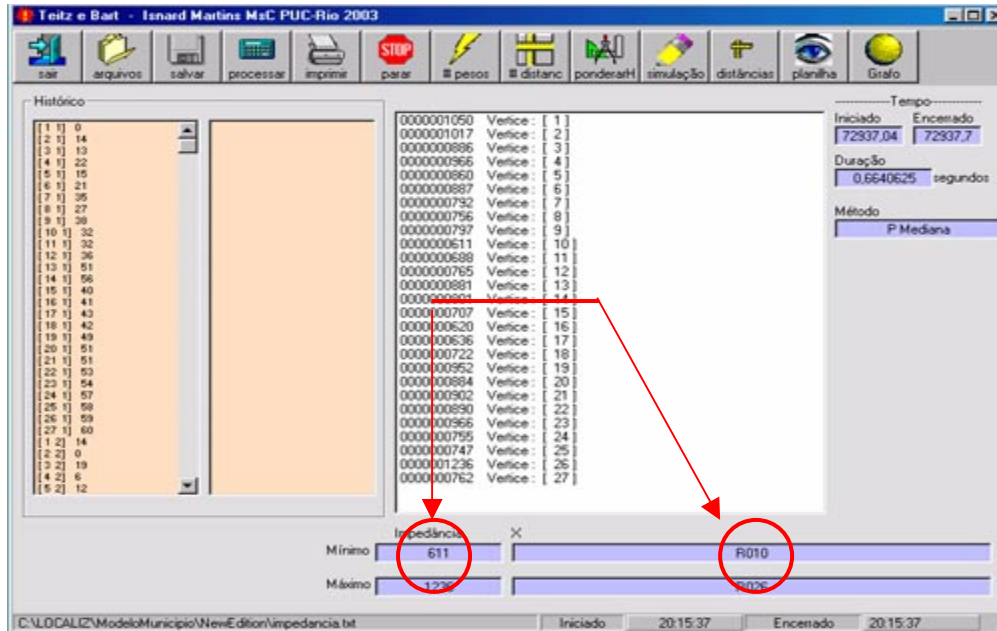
Teitz e Bart - Isnard Martins MsC PUC-Rio 2003

sair | arquivos | salvar | processar | imprimir | parar | # pesos | # distanc | ponderarH | simulação | distâncias | planilha | Grafo

Histórico

[1 1] 0
[2 1] 14
[3 1] 13
[4 1] 22
[5 1] 15
[6 1] 21
[7 1] 35
[8 1] 27
[9 1] 38
[10 1] 32
[11 1] 32
[12 1] 36
[13 1] 51
[14 1] 56
[15 1] 40
[16 1] 41
[17 1] 43
[18 1] 42
[19 1] 49
[20 1] 51
[21 1] 51
[22 1] 53
[23 1] 54
[24 1] 57
[25 1] 58
[26 1] 59
[27 1] 60
[1 2] 14
[2 2] 0
[3 2] 19
[4 2] 6
[5 2] 12

0000001050 Vertice : [ 1 ]
0000001017 Vertice : [ 2 ]
0000000886 Vertice : [ 3 ]
0000000966 Vertice : [ 4 ]
0000000860 Vertice : [ 5 ]
0000000887 Vertice : [ 6 ]
0000000792 Vertice : [ 7 ]
0000000756 Vertice : [ 8 ]
0000000797 Vertice : [ 9 ]
0000000611 Vertice : [ 10 ]
0000000688 Vertice : [ 11 ]
0000000765 Vertice : [ 12 ]
0000000881 Vertice : [ 13 ]
0000000801 Vertice : [ 14 ]
0000000707 Vertice : [ 15 ]
0000000620 Vertice : [ 16 ]
0000000636 Vertice : [ 17 ]
0000000722 Vertice : [ 18 ]
0000000952 Vertice : [ 19 ]
0000000884 Vertice : [ 20 ]
0000000902 Vertice : [ 21 ]
0000000890 Vertice : [ 22 ]
0000000966 Vertice : [ 23 ]
0000000755 Vertice : [ 24 ]
0000000747 Vertice : [ 25 ]
0000001236 Vertice : [ 26 ]
0000000762 Vertice : [ 27 ]

Tempo
Iniciado 72937,04
Encerrado 72937,7
Duração 0,6640625 segundos
Método P Mediana

Impedância X
Mínimo 611 R010
Máximo 1236 R026

C:\LOCALIZ\ModeloMunicipio\NewEdition\impedancia.txt | Iniciado | 20:15:37 | Encerrado | 20:15:37